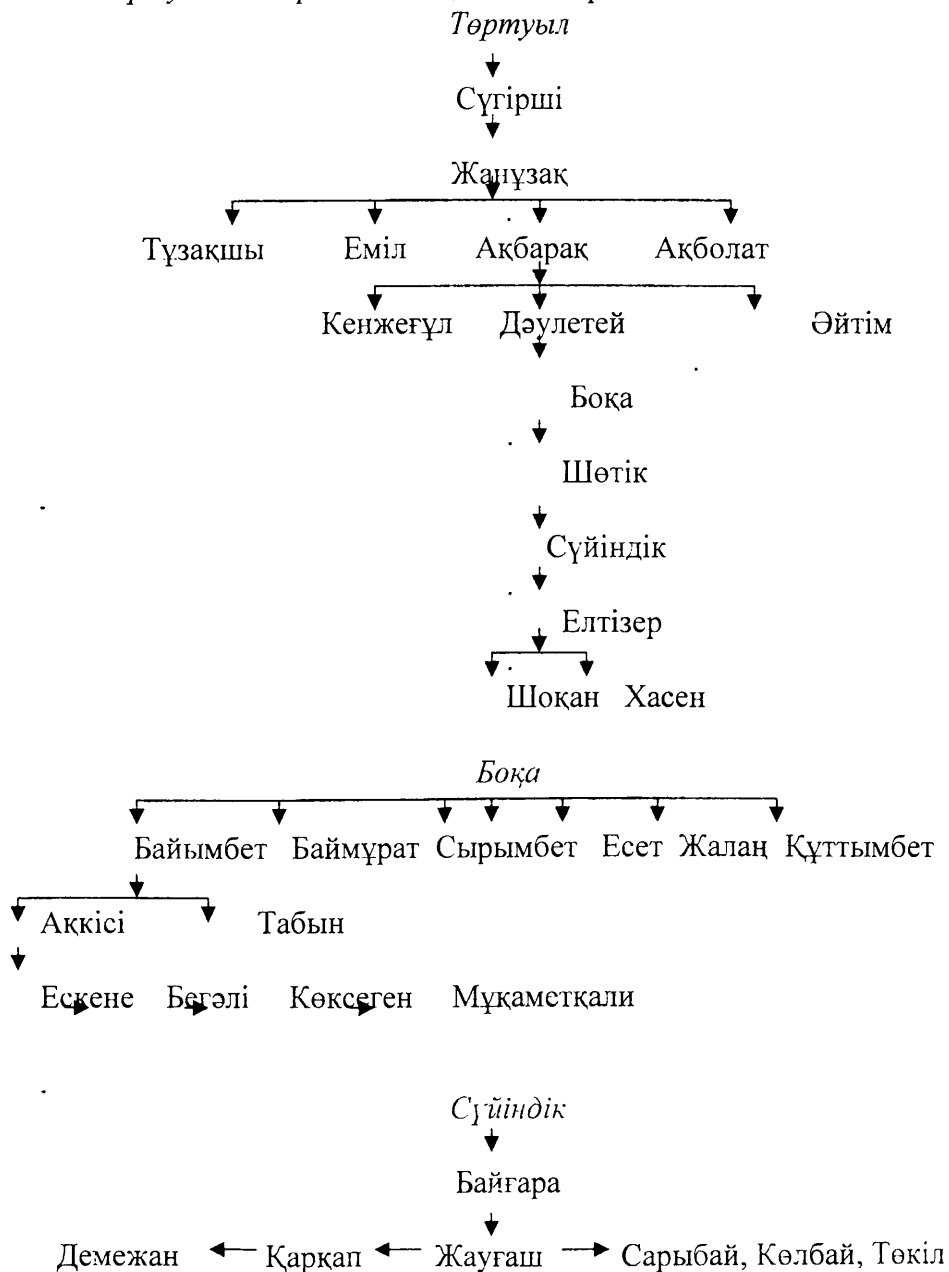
Төртуыл

Сүгірші

Жанұзақ

Тұзақшы Еміл Ақбарақ Ақболат

Кенжеғұл Дәулетей Әйтім

Боқа

Шөтік

Сүйіндік

Елтізер

Шоқан Хасен

Боқа

Байымбет Баймұрат Сырымбет Есет Жалаң Құттымбет

Аққісі Табын

Ескене Бегәлі Көксеген Мұқаметқали

Сүйіндік

Байғара

Демежан Қарқап Жауғаш Сарыбай, Көлбай, Төкіл